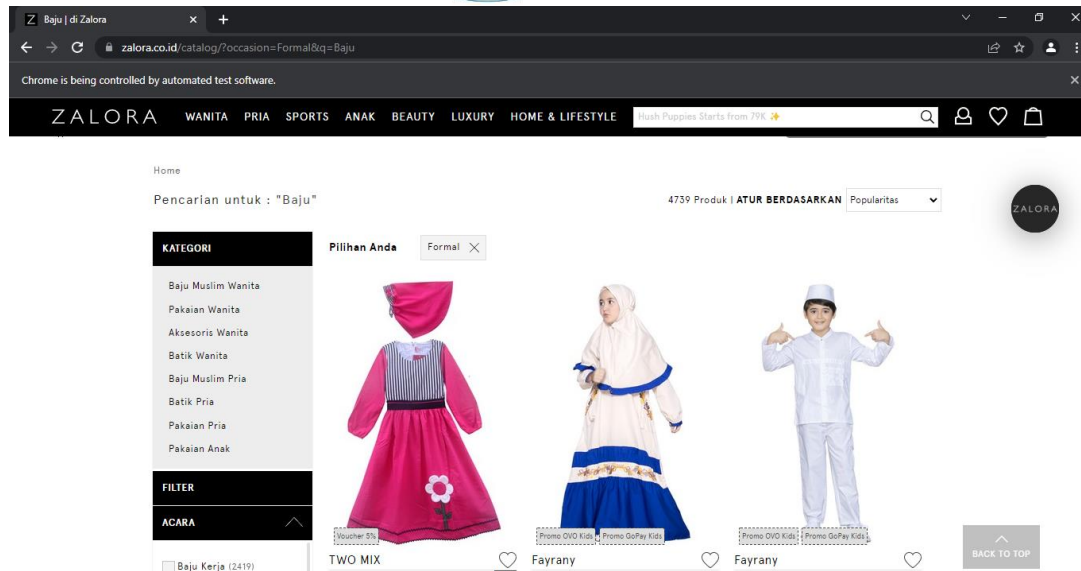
Baju | di Zalora

zalora.co.id/catalog/?occasion=Formal&q=Baju

Chrome is being controlled by automated test software.

ZALORA WANITA PRIA SPORTS ANAK BEAUTY LUXURY HOME & LIFESTYLE

Hush Puppies Starts from 79K ✨

Home

Pencarian untuk : "Baju"

4739 Produk | ATUR BERDASARKAN Popularitas

ZALORA

KATEGORI

Baju Muslim Wanita
Pakaian Wanita
Aksesoris Wanita
Batik Wanita
Baju Muslim Pria
Batik Pria
Pakaian Pria
Pakaian Anak

FILTER

ACARA

Baju Kerja (2419)

Pilihan Anda Formal

Voucher 5%
TWO MIX

Promo OVO Kids Promo GoPay Kids
Fayrany

Promo OVO Kids Promo GoPay Kids
Fayrany

BACK TO TOP